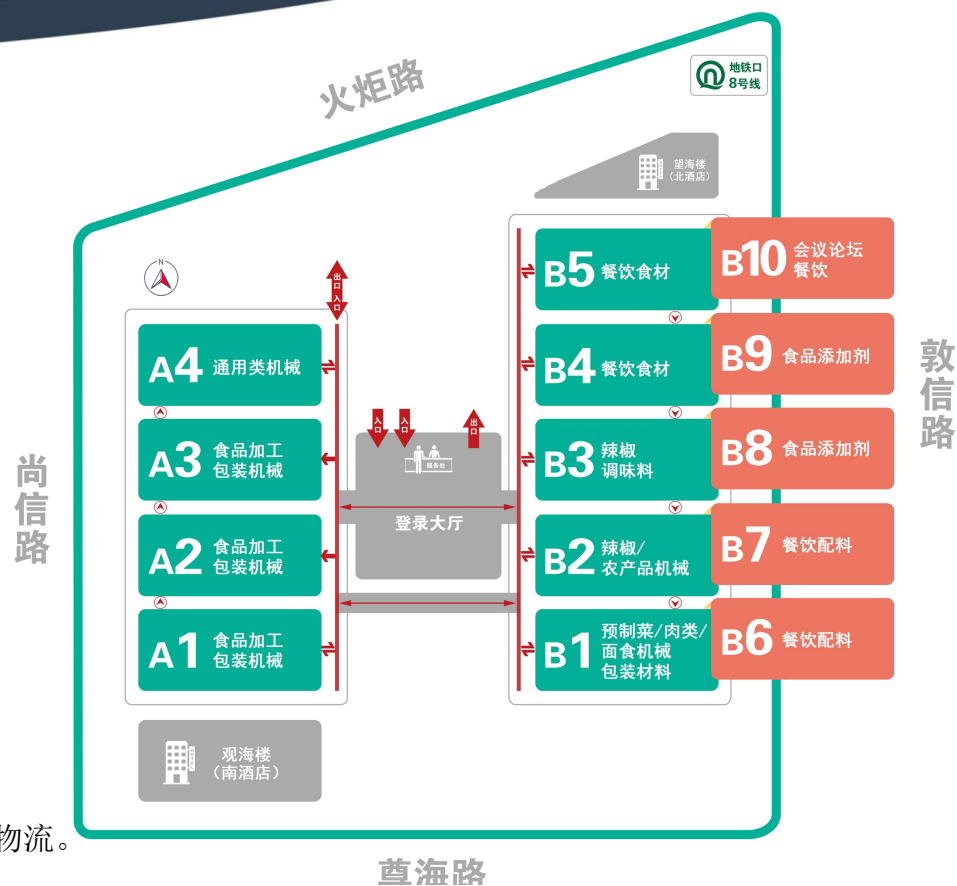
火炬路

地铁口
8号线

望海楼
(北酒店)

N

出口
入口

A4 通用类机械
A3 食品加工 包装机械
A2 食品加工 包装机械
A1 食品加工 包装机械

入口 入口 出口

服务台

登录大厅

B5 餐饮食材
B4 餐饮食材
B3 辣椒 调味料
B2 辣椒/ 农产品机械
B1 预制菜/肉类/ 面食机械 包装材料

B10 会议论坛 餐饮
B9 食品添加剂
B8 食品添加剂
B7 餐饮配料
B6 餐饮配料

敦信路

尚信路

观海楼
(南酒店)

物流。

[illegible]海路